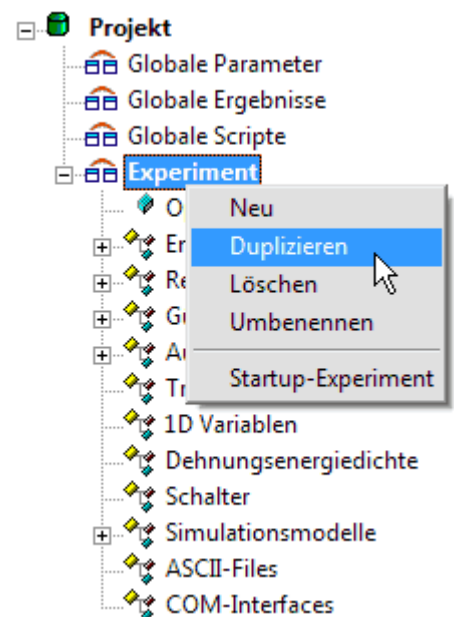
Projekt
Globale Parameter
Globale Ergebnisse
Globale Scripte
Experiment
O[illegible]
Er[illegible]
Re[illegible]
Gu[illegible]
Au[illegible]
Tr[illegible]
1D Variablen
Dehnungsenergiedichte
Schalter
Simulationsmodelle
ASCII-Files
COM-Interfaces

Neu
Duplizieren
Löschen
Umbenennen
Startup-Experiment